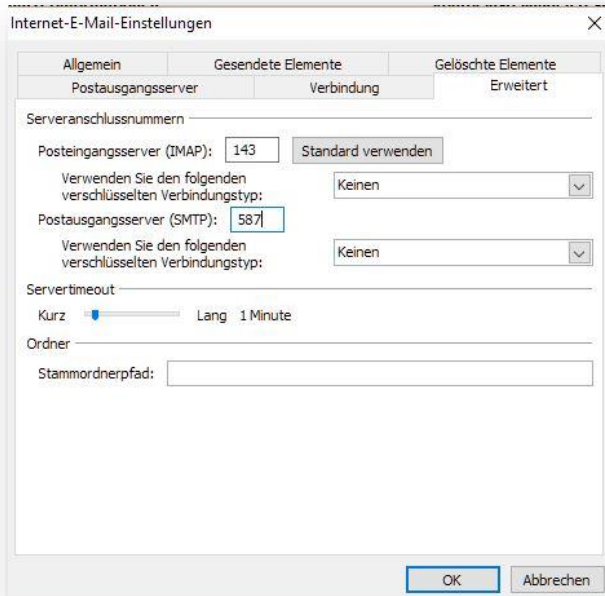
Internet-E-Mail-Einstellungen

×

Allgemein
Gesendete Elemente
Gelöschte Elemente
Postausgangsserver
Verbindung
Erweitert

Serveranschlussnummern

Posteingangsserver (IMAP): 143
Standard verwenden

Verwenden Sie den folgenden verschlüsselten Verbindungstyp:
Keinen

Postausgangsserver (SMTP): 587

Verwenden Sie den folgenden verschlüsselten Verbindungstyp:
Keinen

Servertimeout

Kurz
Lang 1 Minute

Ordner

Stammordnerpfad:

OK
Abbrechen